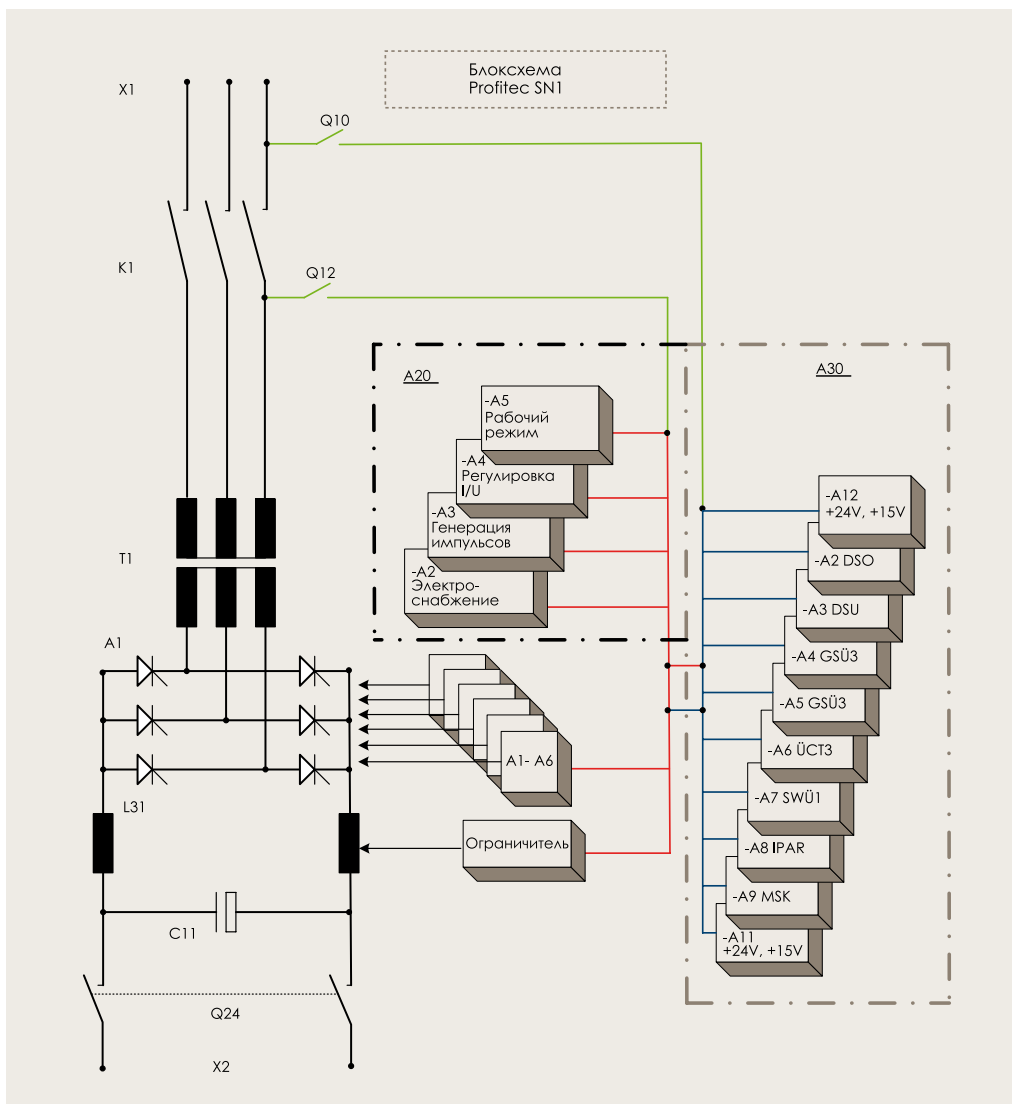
Блоксхема
Profitec SN1

X1

Q10

K1

Q12

A20

-A5
Рабочий
режим

-A4
Регулировка
I/U

-A3
Генерация
импульсов

-A2
Электро-
снабжение

A30

-A12
+24V, +15V

-A2 DSO

-A3 DSU

-A4 GSÜ3

-A5 GSÜ3

-A6 ÜCT3

-A7 SWÜ1

-A8 IPAR

-A9 MSK

-A11
+24V, +15V

T1

A1

A1- A6

L31

Ограничитель

C11

Q24

X2